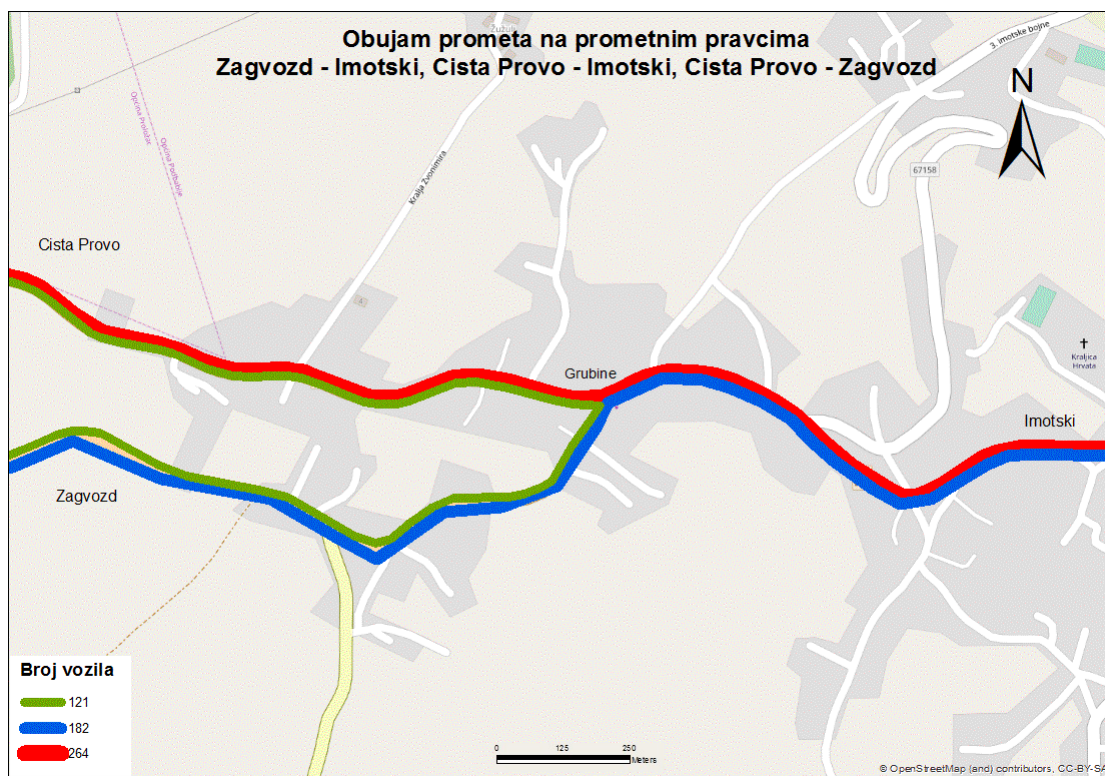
Obujam prometa na prometnim pravcima
Zagvozd - Imotski, Cista Provo - Imotski, Cista Provo - Zagvozd

N

3. imotske bojne

67158

Kralja Zvonimira

Općina Podbablje

Općina Podbablje

Cista Provo

Grubine

Kraljica Hrvata

Imotski

Zagvozd

Broj vozila

121

182

264

0 125 250 Meters

© OpenStreetMap (and) contributors, CC-BY-SA